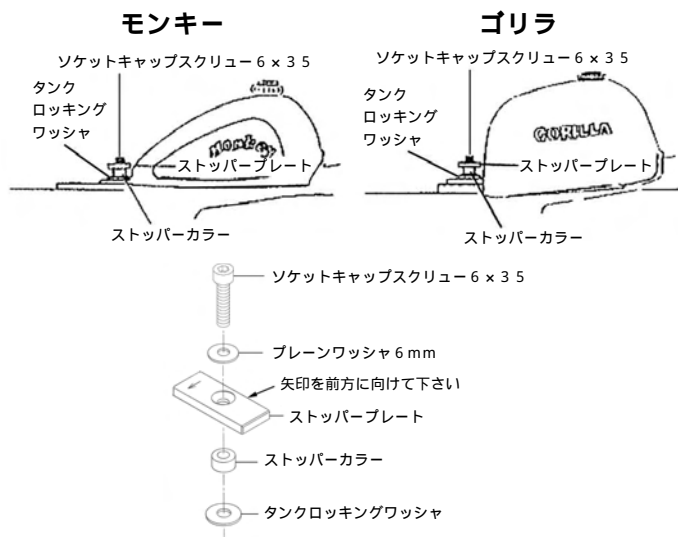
モンキー

ソケットキャップスクリュー６×３５

タンク
ロッキング
ワッシャ

Monkey

ストッパープレート

ストッパーカラー

ゴリラ

ソケットキャップスクリュー６×３５

タンク
ロッキング
ワッシャ

GORILLA

ストッパープレート

ストッパーカラー

ソケットキャップスクリュー６×３５

プレーンワッシャ６mm

矢印を前方に向けて下さい

ストッパープレート

ストッパーカラー

タンクロッキングワッシャ